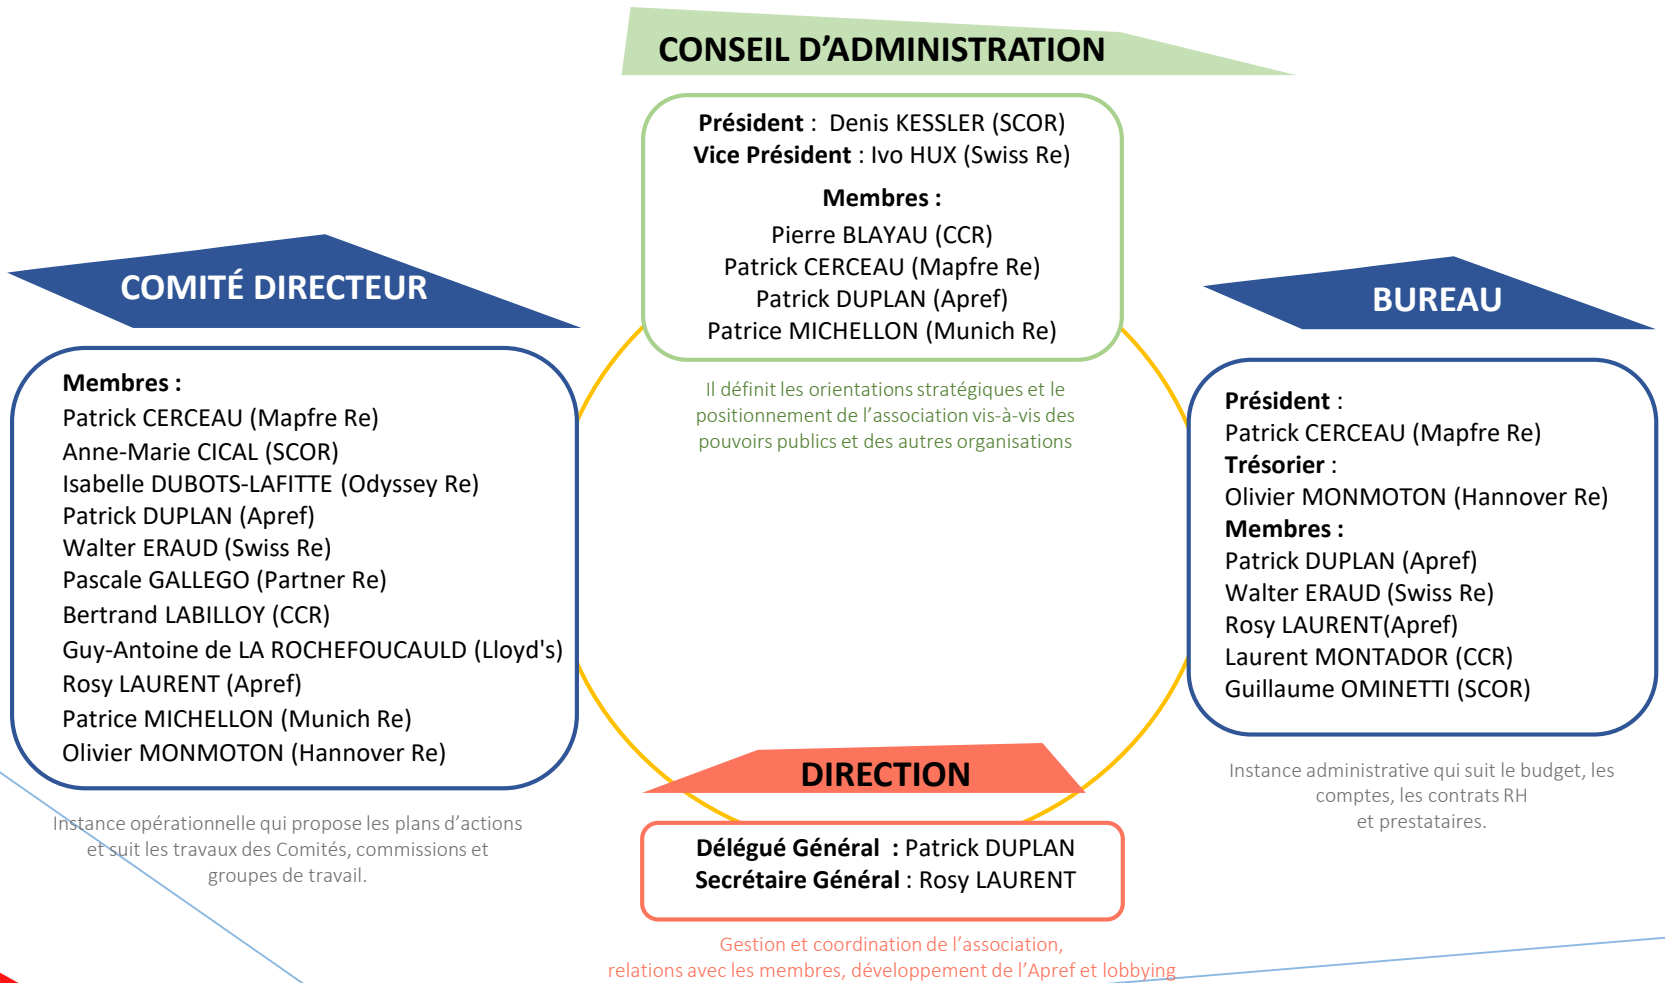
CONSEIL D'ADMINISTRATION

Président : Denis KESSLER (SCOR)
Vice Président : Ivo HUX (Swiss Re)

Membres :
Pierre BLAYAU (CCR)
Patrick CERCEAU (Mapfre Re)
Patrick DUPLAN (Apref)
Patrice MICHELLON (Munich Re)

Il définit les orientations stratégiques et le positionnement de l'association vis-à-vis des pouvoirs publics et des autres organisations

COMITÉ DIRECTEUR

Membres :
Patrick CERCEAU (Mapfre Re)
Anne-Marie CICAL (SCOR)
Isabelle DUBOTS-LAFITTE (Odyssey Re)
Patrick DUPLAN (Apref)
Walter ERAUD (Swiss Re)
Pascale GALLEGO (Partner Re)
Bertrand LABILLOY (CCR)
Guy-Antoine de LA ROCHEFOUCAULD (Lloyd's)
Rosy LAURENT (Apref)
Patrice MICHELLON (Munich Re)
Olivier MONMOTON (Hannover Re)

Instance opérationnelle qui propose les plans d'actions et suit les travaux des Comités, commissions et groupes de travail.

BUREAU

Président :
Patrick CERCEAU (Mapfre Re)
Trésorier :
Olivier MONMOTON (Hannover Re)
Membres :
Patrick DUPLAN (Apref)
Walter ERAUD (Swiss Re)
Rosy LAURENT(Apref)
Laurent MONTADOR (CCR)
Guillaume OMINETTI (SCOR)

Instance administrative qui suit le budget, les comptes, les contrats RH et prestataires.

DIRECTION

Délégué Général : Patrick DUPLAN
Secrétaire Général : Rosy LAURENT

Gestion et coordination de l'association, relations avec les membres, développement de l'Apref et lobbying